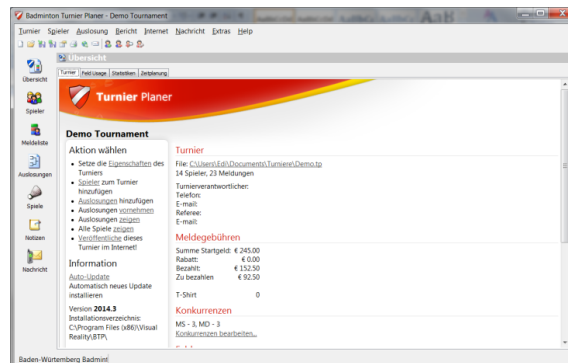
Badminton Turnier Planer - Demo Tournament

Turnier Spieler Auslosung Bericht Internet Nachricht Extras Hilfe

Übersicht

Turnier Feld Usage Statistiken Zeitplanung

Übersicht
Spieler
Meldeliste
Auslosungen
Spiele
Notizen
Nachricht

Turnier Planer

Demo Tournament

Aktion wählen

• Setze die Eigenschaften des Turniers
• Spieler zum Turnier hinzufügen
• Auslosungen hinzufügen
• Auslosungen vornehmen
• Auslosungen zeigen
• Alle Spiele zeigen
• Veröffentliche dieses Turnier im Internet!

Information

Auto-Update
Automatisch neues Update installieren

Version 2014.3
Installationsverzeichnis:
C:\Program Files (x86)\Visual Reality\BTP\

Turnier

File: C:\Users\Edi\Documents\Turniere\Demo.tp
14 Spieler, 23 Meldungen

Turnierverantwortlicher:
Telefon:
E-mail:
Referee:
E-mail:

Meldegebühren

| Summe Startgeld: | € 245.00 |
|---|---|
| Rabatt: | € 0.00 |
| Bezahlt: | € 152.50 |
| Zu bezahlen | € 92.50 |

T-Shirt 0

Konkurrenzen

MS - 3, MD - 3
Konkurrenzen bearbeiten...

Baden-Würtemberg Badmin